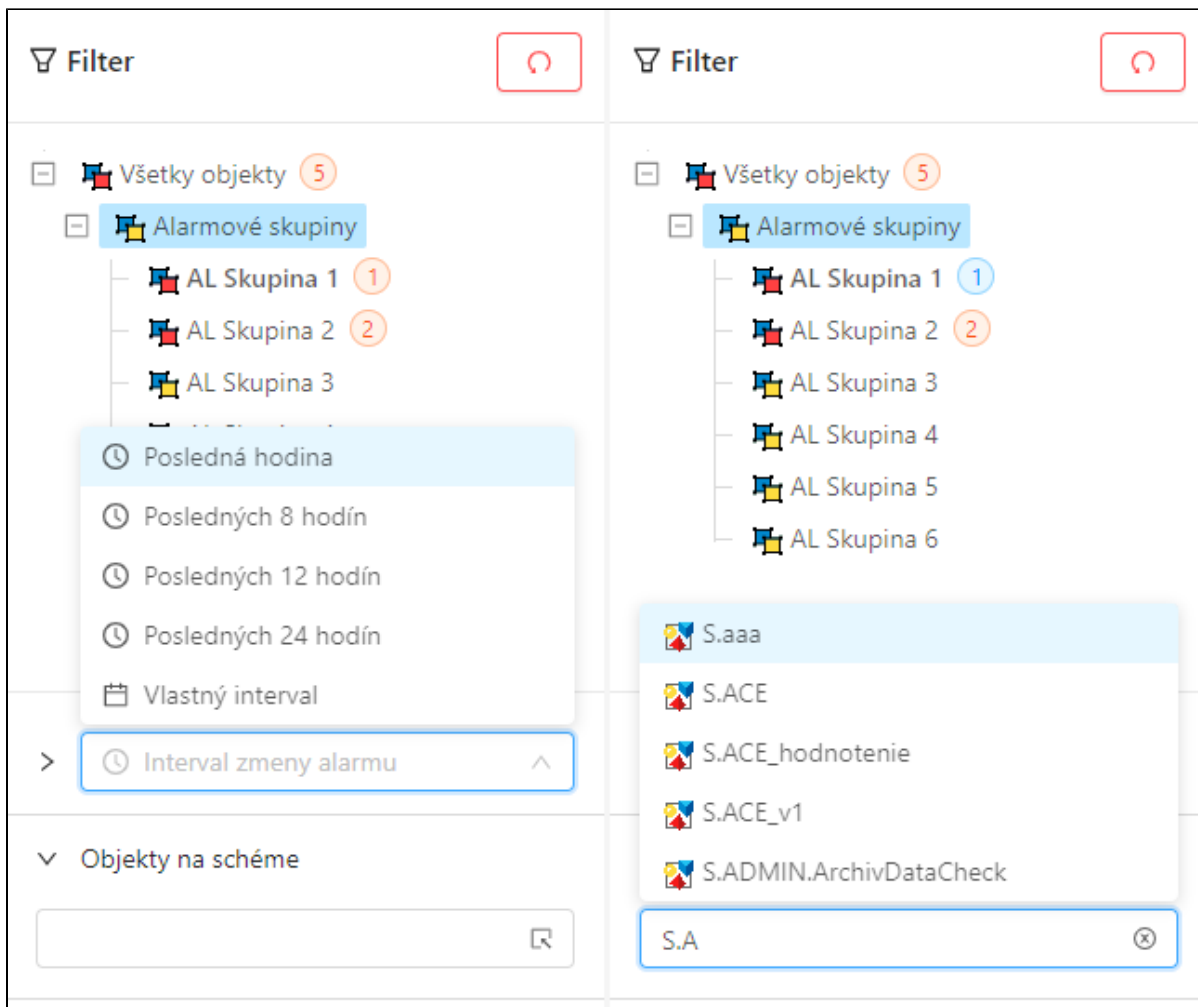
Filter

Všetky objekty 5
Alarmové skupiny
AL Skupina 1 1
AL Skupina 2 2
AL Skupina 3

Posledná hodina
Posledných 8 hodín
Posledných 12 hodín
Posledných 24 hodín
Vlastný interval

Interval zmeny alarmu

Objekty na schéme

Filter

Všetky objekty 5
Alarmové skupiny
AL Skupina 1 1
AL Skupina 2 2
AL Skupina 3
AL Skupina 4
AL Skupina 5
AL Skupina 6

S.aaa
S.ACE
S.ACE_hodnotenie
S.ACE_v1
S.ADMIN.ArchivDataCheck

S.A